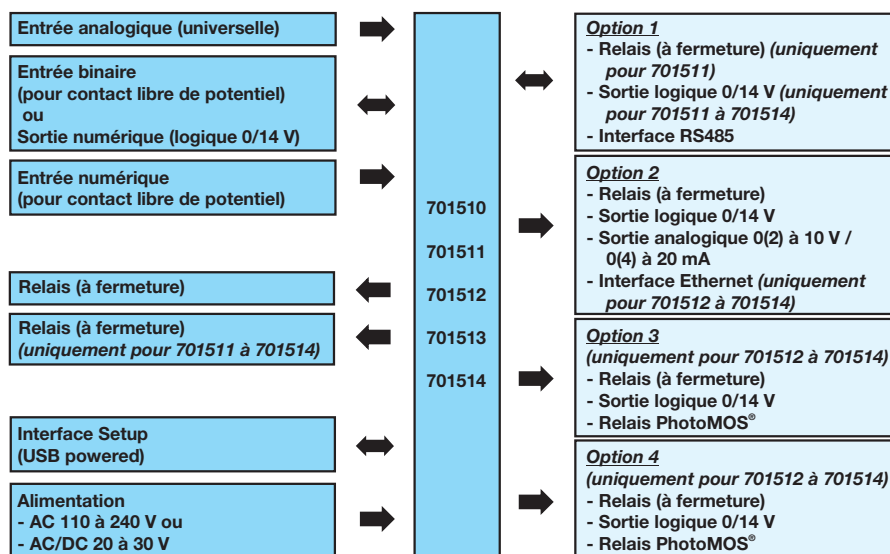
Entrée analogique (universelle)

Entrée binaire
(pour contact libre de potentiel)
ou
Sortie numérique (logique 0/14 V)

Entrée numérique
(pour contact libre de potentiel)

Relais (à fermeture)

Relais (à fermeture)
(uniquement pour 701511 à 701514)

Interface Setup
(USB powered)

Alimentation
- AC 110 à 240 V ou
- AC/DC 20 à 30 V

701510
701511
701512
701513
701514

Option 1
- Relais (à fermeture) (uniquement pour 701511)
- Sortie logique 0/14 V (uniquement pour 701511 à 701514)
- Interface RS485

Option 2
- Relais (à fermeture)
- Sortie logique 0/14 V
- Sortie analogique 0(2) à 10 V / 0(4) à 20 mA
- Interface Ethernet (uniquement pour 701512 à 701514)

Option 3
(uniquement pour 701512 à 701514)
- Relais (à fermeture)
- Sortie logique 0/14 V
- Relais PhotoMOS®

Option 4
(uniquement pour 701512 à 701514)
- Relais (à fermeture)
- Sortie logique 0/14 V
- Relais PhotoMOS®